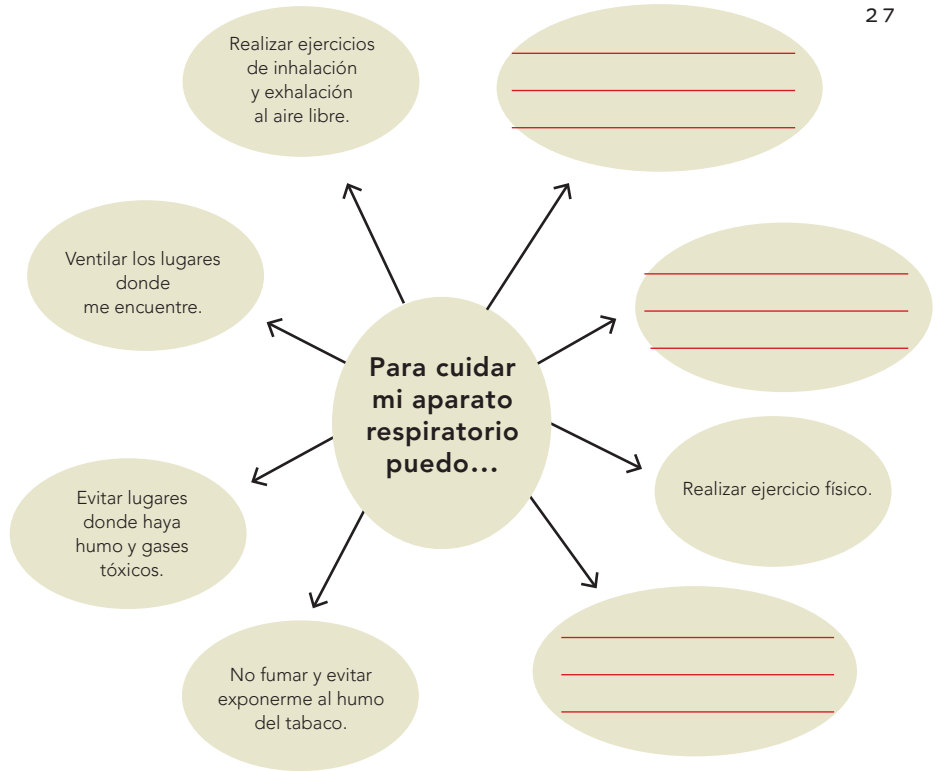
27

Para cuidar mi aparato respiratorio puedo...

Realizar ejercicios de inhalación y exhalación al aire libre.

Ventilar los lugares donde me encuentre.

Evitar lugares donde haya humo y gases tóxicos.

No fumar y evitar exponerme al humo del tabaco.

Realizar ejercicio físico.